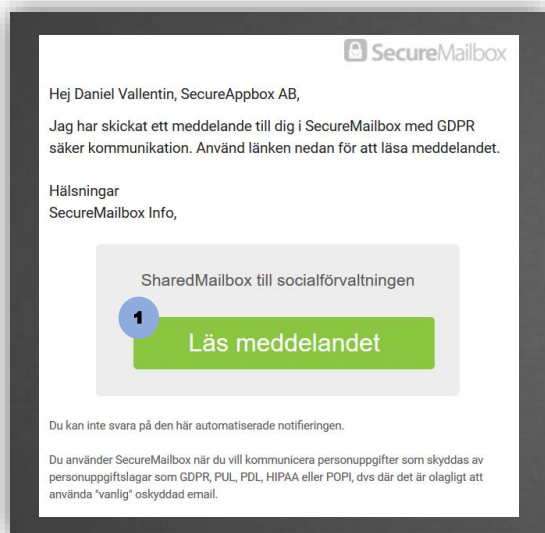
SecureMailbox

Hej Daniel Vallentin, SecureAppbox AB,

Jag har skickat ett meddelande till dig i SecureMailbox med GDPR säker kommunikation. Använd länken nedan för att läsa meddelandet.

Hälsningar
SecureMailbox Info,

SharedMailbox till socialförvaltningen

1

Läs meddelandet

Du kan inte svara på den här automatiserade notifieringen.

Du använder SecureMailbox när du vill kommunicera personuppgifter som skyddas av personuppgiftslagar som GDPR, PUL, PDL, HIPAA eller POPI, dvs där det är olagligt att använda "vanlig" oskyddad email.